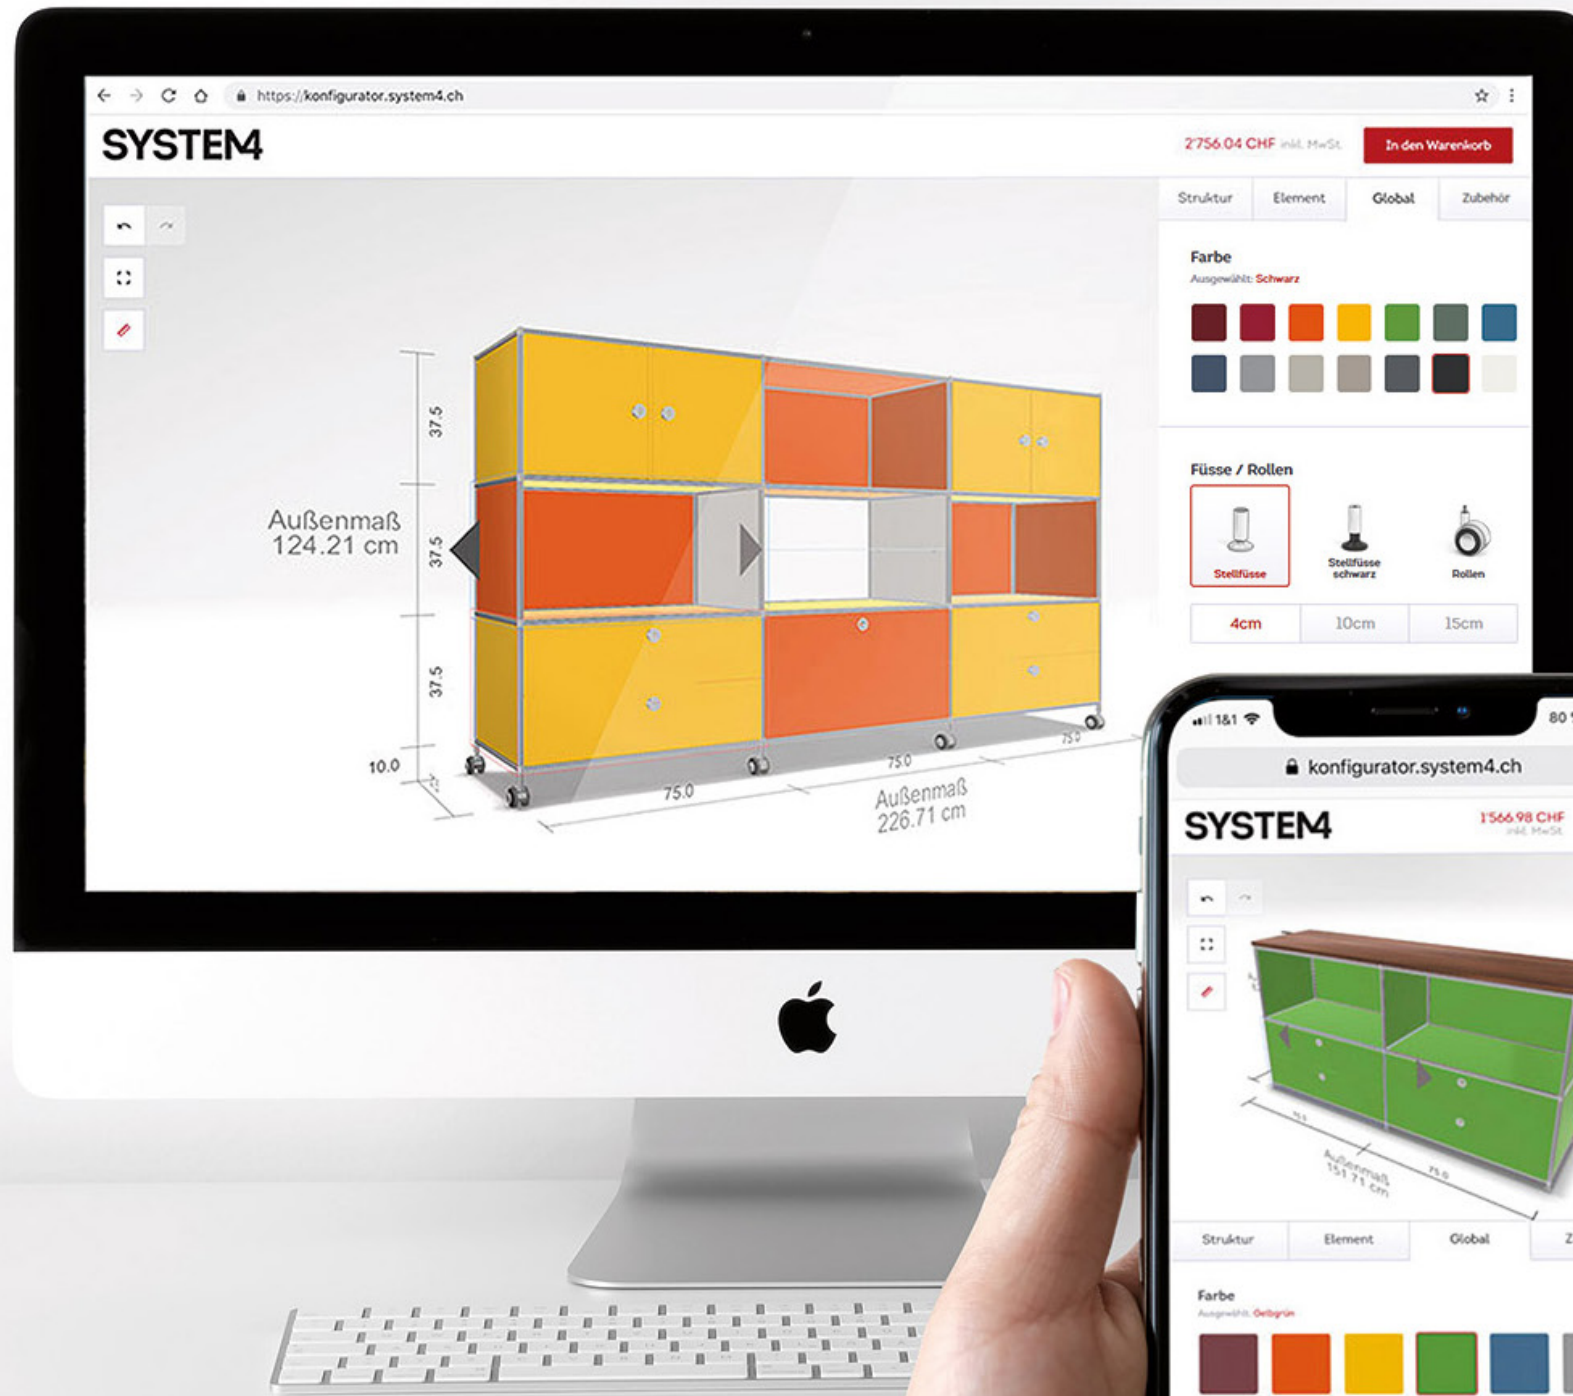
https://konfigurator.system4.ch

SYSTEM4

2'756.04 CHF inkl. MwSt.

In den Warenkorb

Struktur Element Global Zubehör

Farbe
Ausgewählt: Schwarz

Füsse / Rollen

Stellfüsse
Stellfüsse schwarz
Rollen

4cm 10cm 15cm

37.5
37.5
37.5
10.0

Außenmaß
124.21 cm

75.0
75.0
75.0

Außenmaß
226.71 cm

1&1
80

konfigurator.system4.ch

SYSTEM4

1'566.98 CHF
inkl. MwSt.

75.0
75.0
Außenmaß
151.71 cm

Struktur Element Global Z

Farbe
Ausgewählt: Gelbgrün